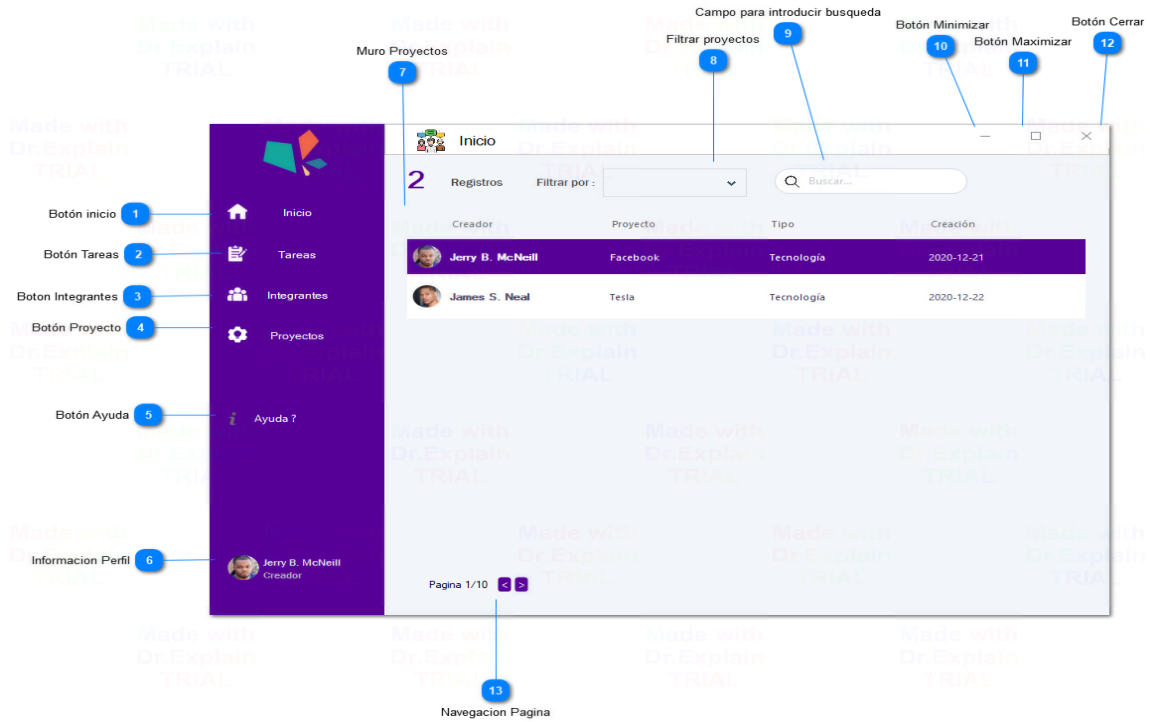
Campo para introducir busqueda

Botón Cerrar

Botón Minimizar

Filtrar proyectos

Botón Maximizar

Muro Proyectos

9

12

10

8

11

7

Inicio

2 Registros

Filtrar por :

Buscar...

Botón inicio 1

Inicio

Botón Tareas 2

Tareas

Boton Integrantes 3

Integrantes

Botón Proyecto 4

Proyectos

Botón Ayuda 5

Ayuda ?

Informacion Perfil 6

Jerry B. McNeill
Creador

| Creador | Proyecto | Tipo | Creación |
|---|---|---|---|
| Jerry B. McNeill | Facebook | Tecnología | 2020-12-21 |
| James S. Neal | Tesla | Tecnología | 2020-12-22 |

Pagina 1/10 < >

13

Navegacion Pagina

Made with Dr.Explain TRIAL